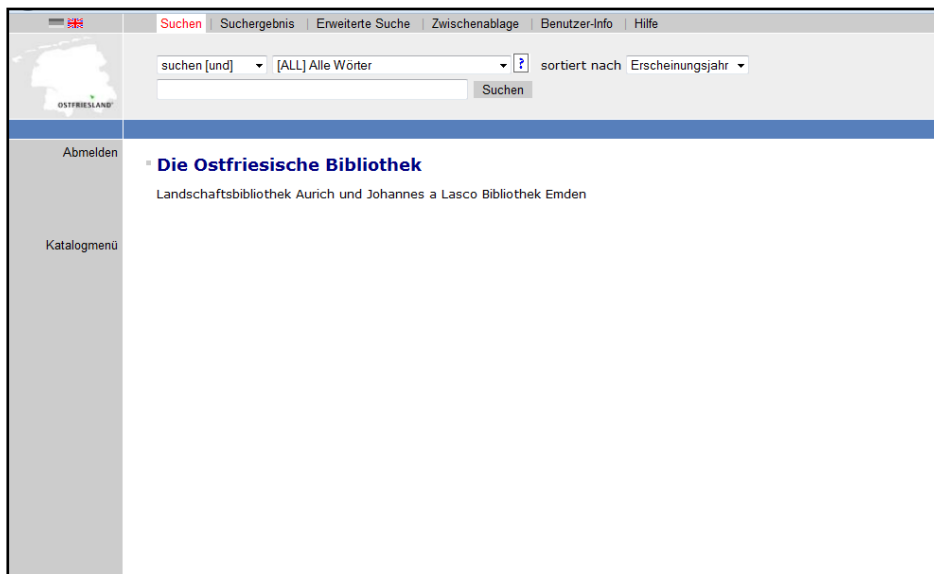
Suchen | Suchergebnis | Erweiterte Suche | Zwischenablage | Benutzer-Info | Hilfe

OSTFRIESLAND

suchen [und] [ALL] Alle Wörter ? sortiert nach Erscheinungsjahr

Suchen

Abmelden

Katalogmenü

Die Ostfriesische Bibliothek

Landschaftsbibliothek Aurich und Johannes a Lasco Bibliothek Emden